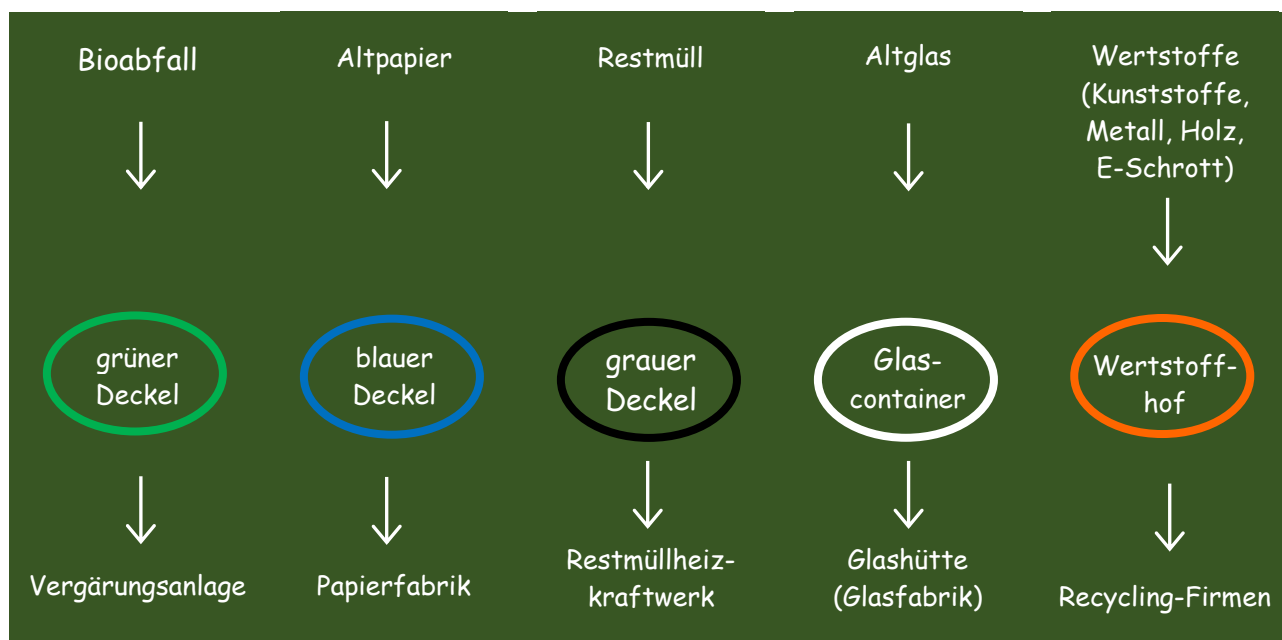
Bioabfall

grüner Deckel

Vergärungsanlage

Altpapier

blauer Deckel

Papierfabrik

Restmüll

grauer Deckel

Restmüllheizkraftwerk

Altglas

Glascontainer

Glashütte (Glasfabrik)

Wertstoffe (Kunststoffe, Metall, Holz, E-Schrott)

Wertstoffhof

Recycling-Firmen